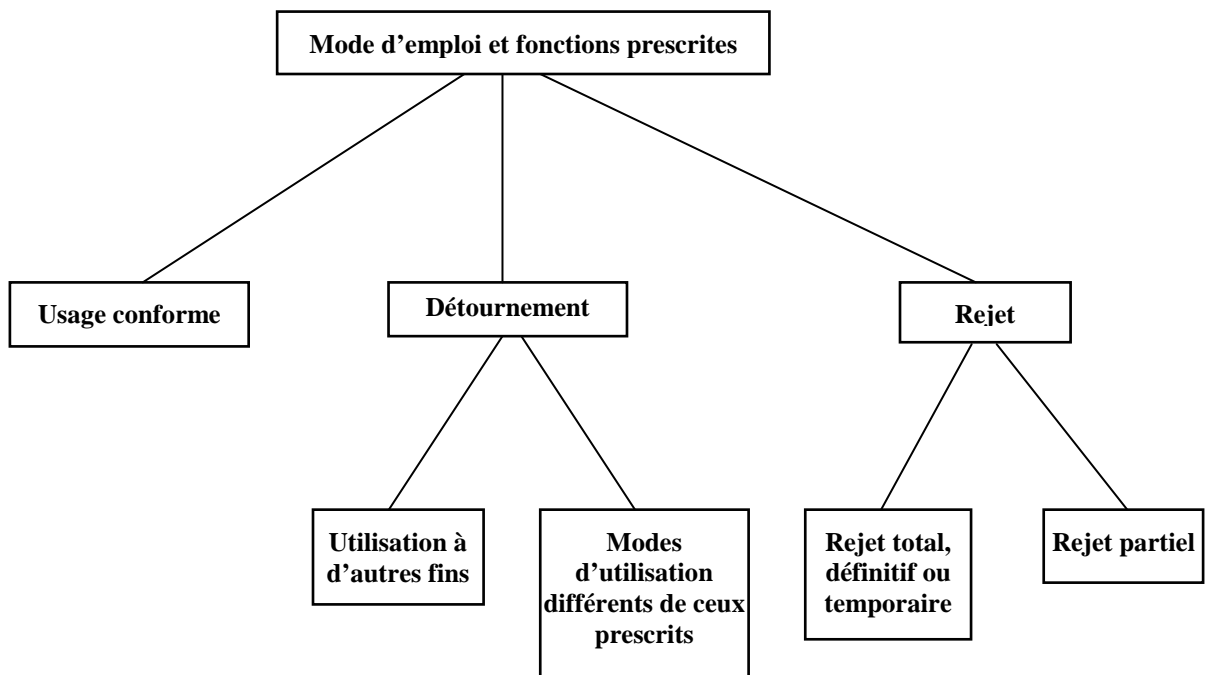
Mode d’emploi et fonctions prescrites

Usage conforme

Détournement

Rejet

Utilisation à d’autres fins

Modes d’utilisation différents de ceux prescrits

Rejet total, définitif ou temporaire

Rejet partiel